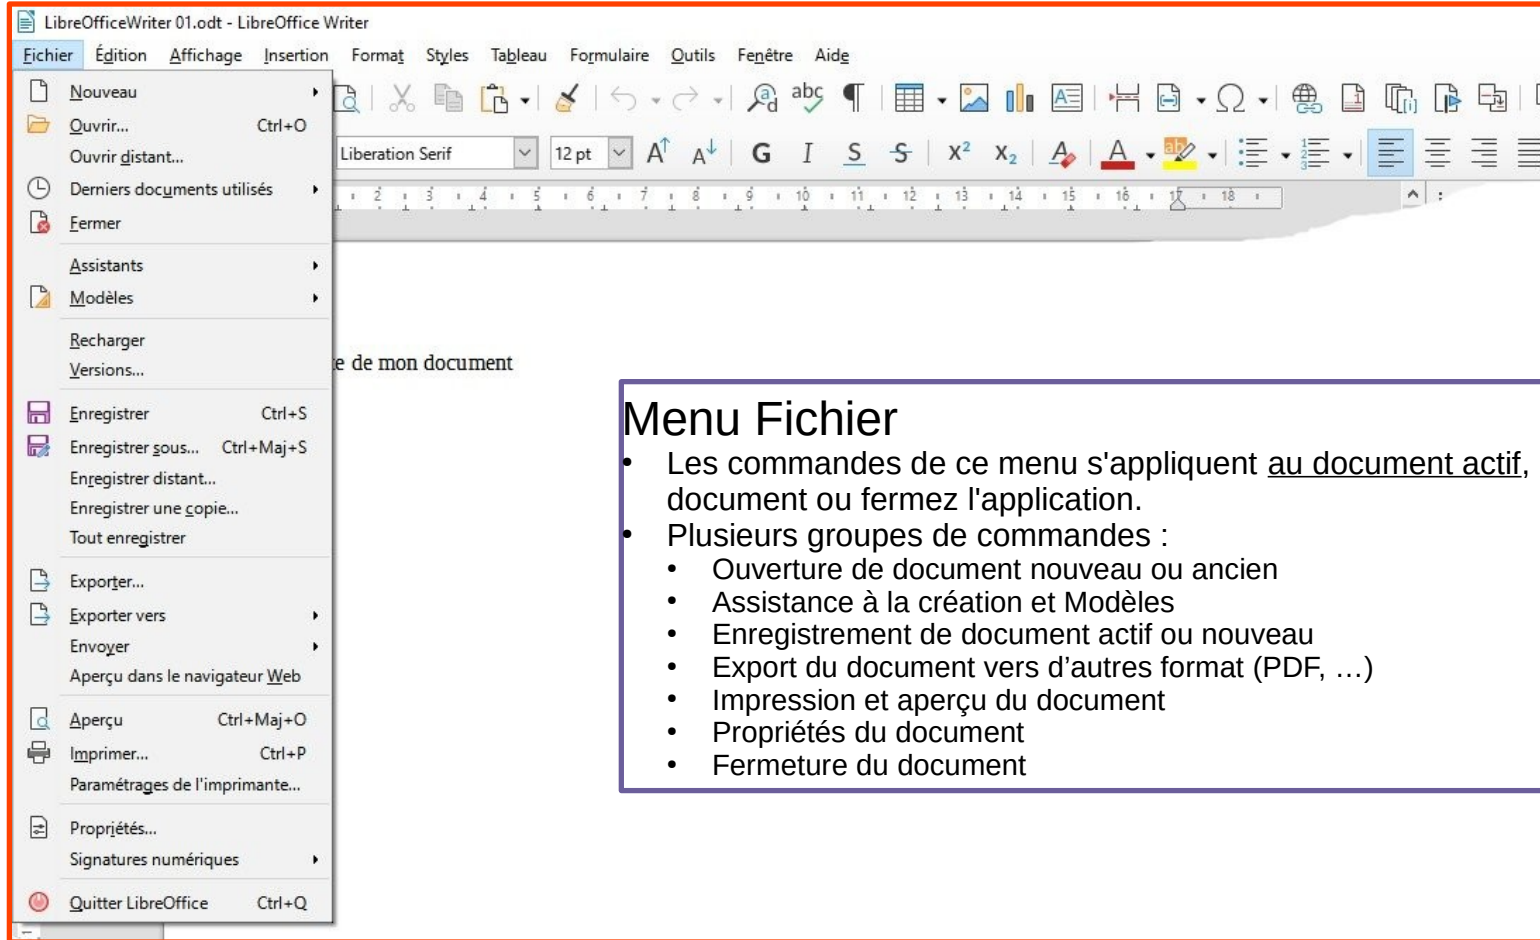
LibreOfficeWriter 01.odt - LibreOffice Writer

Fichier Édition Affichage Insertion Format Styles Tableau Formulaire Outils Fenêtre Aide

Nouveau
Ouvrir... Ctrl+O
Ouvrir distant...
Derniers documents utilisés
Fermer
Assistants
Modèles
Recharger
Versions...
Enregistrer Ctrl+S
Enregistrer sous... Ctrl+Maj+S
Enregistrer distant...
Enregistrer une copie...
Tout enregistrer
Exporter...
Exporter vers
Envoyer
Aperçu dans le navigateur Web
Aperçu Ctrl+Maj+O
Imprimer... Ctrl+P
Paramétrages de l'imprimante...
Propriétés...
Signatures numériques
Quitter LibreOffice Ctrl+Q

Liberation Serif 12 pt

G I S S $X^2$ $X_2$

2 3 4 5 6 7 8 9 10 11 12 13 14 15 16 17 18

e de mon document

Menu Fichier
• Les commandes de ce menu s'appliquent au document actif, document ou fermez l'application.
• Plusieurs groupes de commandes :
• Ouverture de document nouveau ou ancien
• Assistance à la création et Modèles
• Enregistrement de document actif ou nouveau
• Export du document vers d'autres format (PDF, …)
• Impression et aperçu du document
• Propriétés du document
• Fermeture du document